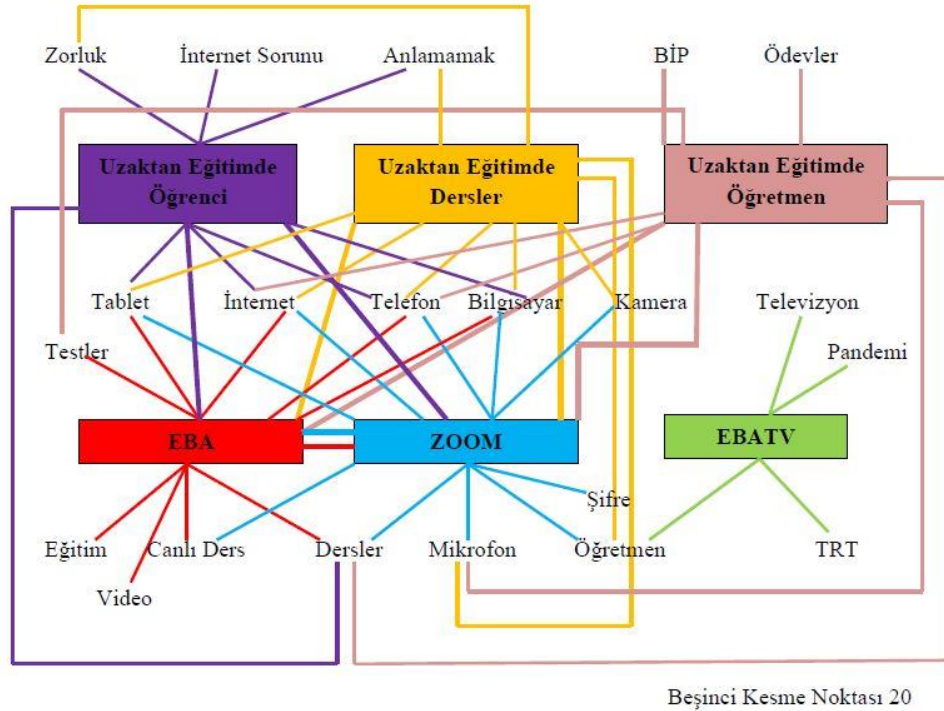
Zorluk
İnternet Sorunu
Anlamamak
BİP
Ödevler

Uzaktan Eğitimde Öğrenci
Uzaktan Eğitimde Dersler
Uzaktan Eğitimde Öğretmen

Tablet
İnternet
Telefon
Bilgisayar
Kamera
Televizyon
Testler
Pandemi

EBA
ZOOM
EBATV

Şifre
Eğitim
Canlı Ders
Dersler
Mikrofon
Öğretmen
TRT
Video

Beşinci Kesme Noktası 20